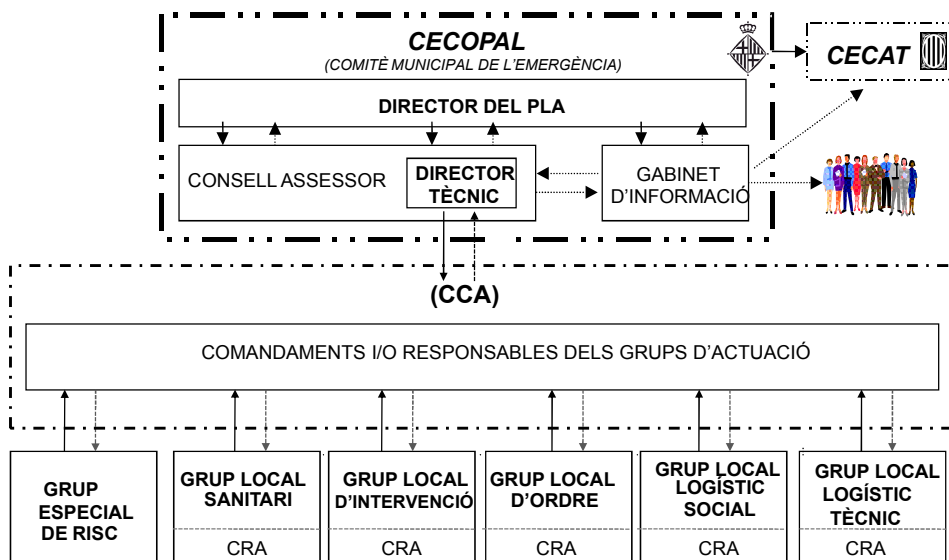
CECOPAL
(COMITÈ MUNICIPAL DE L'EMERGÈNCIA)

CECAT

DIRECTOR DEL PLA

CONSELL ASSESSOR

DIRECTOR TÈCNIC

GABINET D'INFORMACIÓ

(CCA)

COMANDAMENTS I/O RESPONSABLES DELS GRUPS D'ACTUACIÓ

GRUP ESPECIAL DE RISC

GRUP LOCAL SANITARI
CRA

GRUP LOCAL D'INTERVENCIÓ
CRA

GRUP LOCAL D'ORDRE
CRA

GRUP LOCAL LOGÍSTIC SOCIAL
CRA

GRUP LOCAL LOGÍSTIC TÈCNIC
CRA